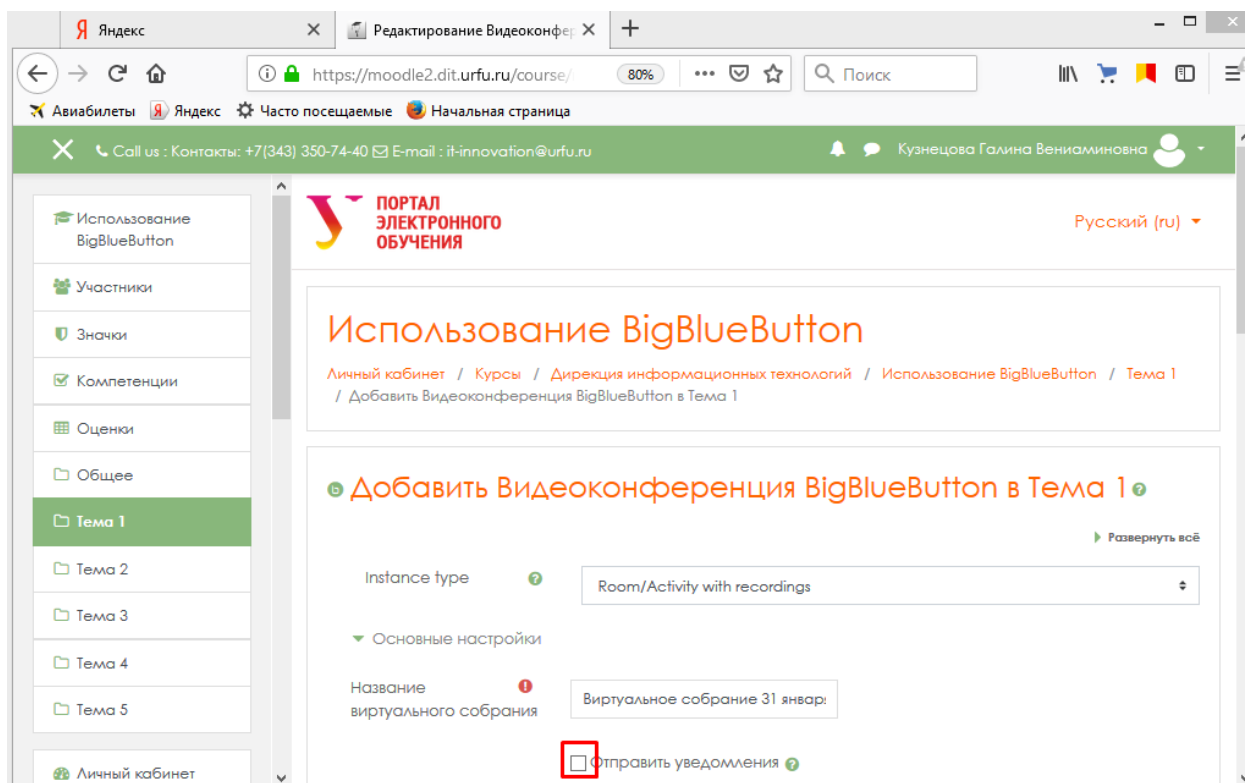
Я Яндекс ×
Редактирование Видеоконфер ×
+
https://moodle2.dit.urfu.ru/course/
80%
•••
Поиск
Авиабилеты Яндекс Часто посещаемые Начальная страница

Call us : Контакты: +7(343) 350-74-40 E-mail : it-innovation@urfu.ru
Кузнецова Галина Вениаминовна

Использование BigBlueButton
Участники
Значки
Компетенции
Оценки
Общее
Тема 1
Тема 2
Тема 3
Тема 4
Тема 5
Личный кабинет

ПОРТАЛ ЭЛЕКТРОННОГО ОБУЧЕНИЯ
Русский (ru)

Использование BigBlueButton

Личный кабинет / Курсы / Дирекция информационных технологий / Использование BigBlueButton / Тема 1 / Добавить Видеоконференция BigBlueButton в Тема 1

Добавить Видеоконференция BigBlueButton в Тема 1

Развернуть всё

Instance type
Room/Activity with recordings

Основные настройки

Название виртуального собрания
Виртуальное собрание 31 январ:

Отправить уведомления